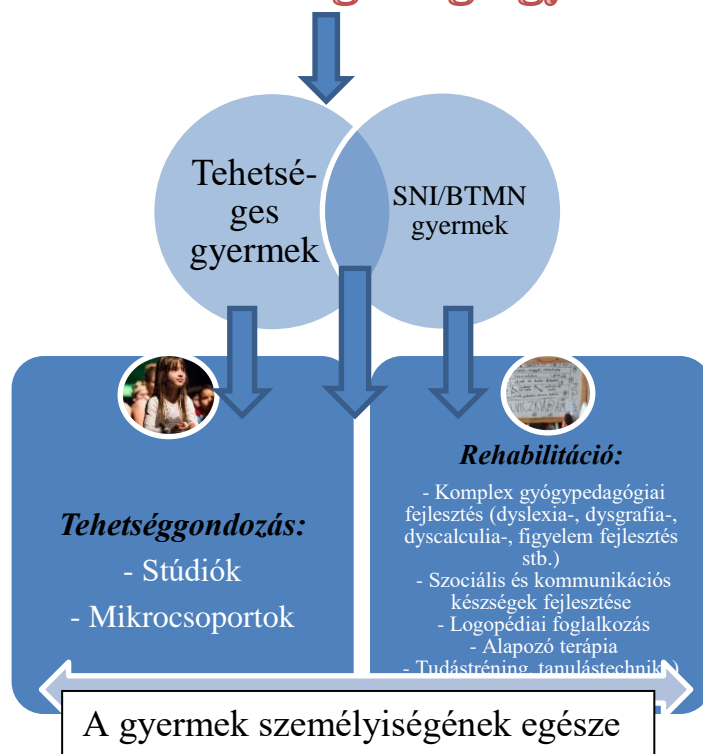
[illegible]

Tehetséges gyermek

SNI/BTMN gyermek

Tehetséggondozás:
- Stúdiók
- Mikrocsoportok

Rehabilitáció:
- Komplex gyógypedagógiai fejlesztés (dyslexia-, dysgrafia-, dyscalculia-, figyelem fejlesztés stb.)
- Szociális és kommunikációs készségek fejlesztése
- Logopédiai foglalkozás
- Alapozó terápia
- Tudástréning, tanulástechnik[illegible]

A gyermek személyiségének egésze